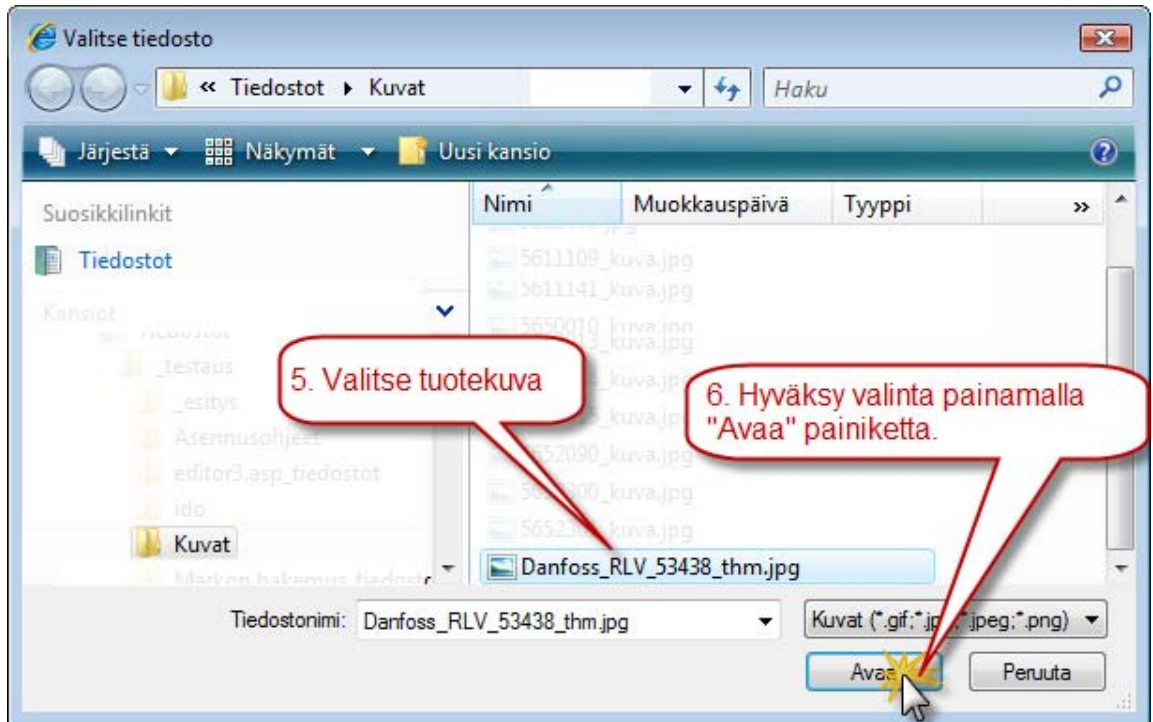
Valitse tiedosto

« Tiedostot ▸ Kuvat

Haku

Järjestä ▾ Näkymät ▾ Uusi kansio

Suosikkilinkit

Tiedostot

Kansiot

Tiedostot

_testaus

_esitys

Asennusohjeet

editor3.asp_tiedostot

ido

Kuvat

Markon hakemus_tiedosto

Nimi | Muokkauspäivä | Tyyppi | »

5611109_kuva.jpg

5611141_kuva.jpg

5650010_kuva.jpg

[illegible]_kuva.jpg

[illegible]_kuva.jpg

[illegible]_kuva.jpg

5652090_kuva.jpg

56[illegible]00_kuva.jpg

565230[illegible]_kuva.jpg

Danfoss_RLV_53438_thm.jpg

5. Valitse tuotekuva

6. Hyväksy valinta painamalla "Avaa" painiketta.

Tiedostonimi: Danfoss_RLV_53438_thm.jpg

Kuvat (*.gif;*.jp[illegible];*.jpeg;*.png)

Avaa

Peruuta